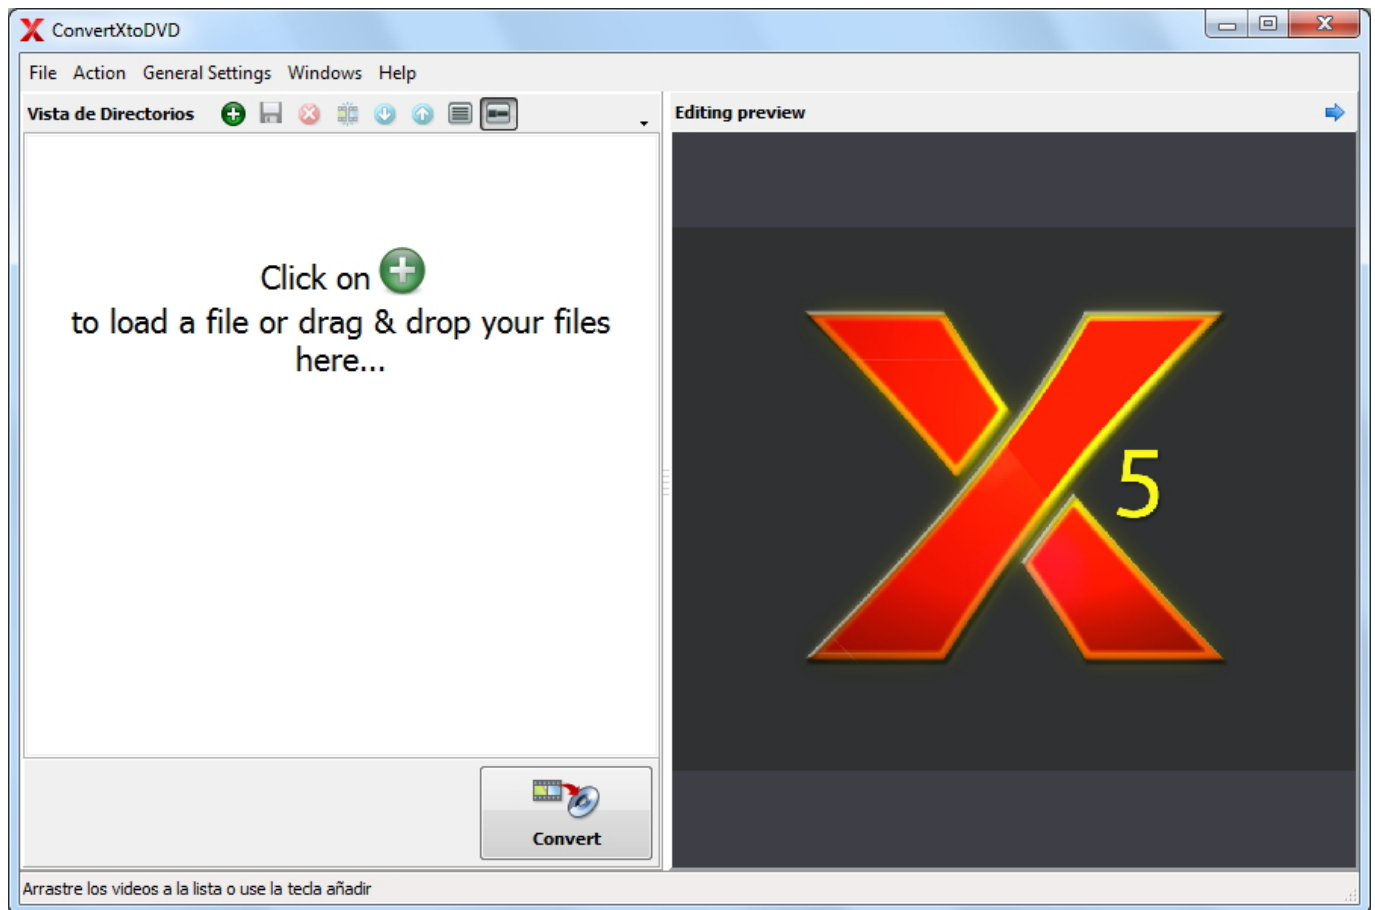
ConvertXtoDVD

File Action General Settings Windows Help

Vista de Directorios

Editing preview

Click on

to load a file or drag & drop your files here...

X 5

Convert

Arrastre los videos a la lista o use la tecla añadir